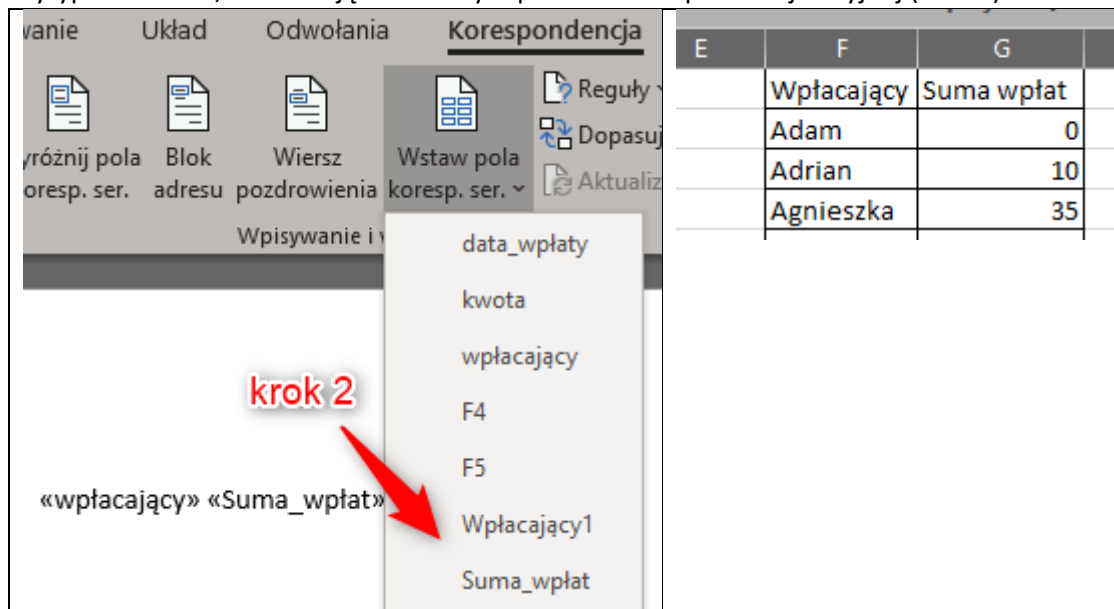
wanie Układ Odwołania Korespondencja

yróżnij pola oresp. ser. Blok adresu Wiersz pozdrowienia Wstaw pola koresp. ser. Reguły Dopasuj Aktualiz

Wpisywanie i w

data_wpłaty
kwota
wpłacający
F4
F5
Wpłacający1
Suma_wpłat

krok 2

«wpłacający» «Suma_wpłat»

| E | F | G |
|---|---|---|
| | Wpłacający | Suma wpłat |
| | Adam | 0 |
| | Adrian | 10 |
| | Agnieszka | 35 |